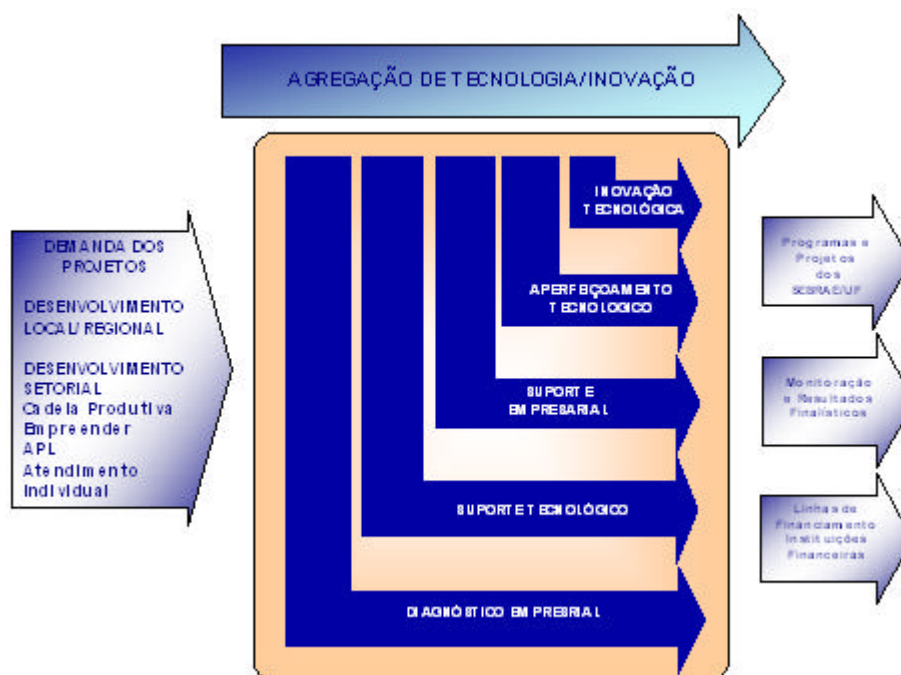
AGREGAÇÃO DE TECNOLOGIA/INOVAÇÃO

DEMANDA DOS PROJETOS

DESENVOLVIMENTO LOCAL/REGIONAL

DESENVOLVIMENTO SETORIAL
Cadeia Produtiva
Empreender
APL
Atendimento Individual

INOVAÇÃO TECNOLÓGICA

APERFEIÇOAMENTO TECNOLÓGICO

SUPORTE EMPRESARIAL

SUPORTE TECNOLÓGICO

DIAGNÓSTICO EMPRESARIAL

Programas e Projetos dos SEBRAE/UF

Monitoração e Resultados Finalísticos

Linhas de Financiamento Instituições Financeiras